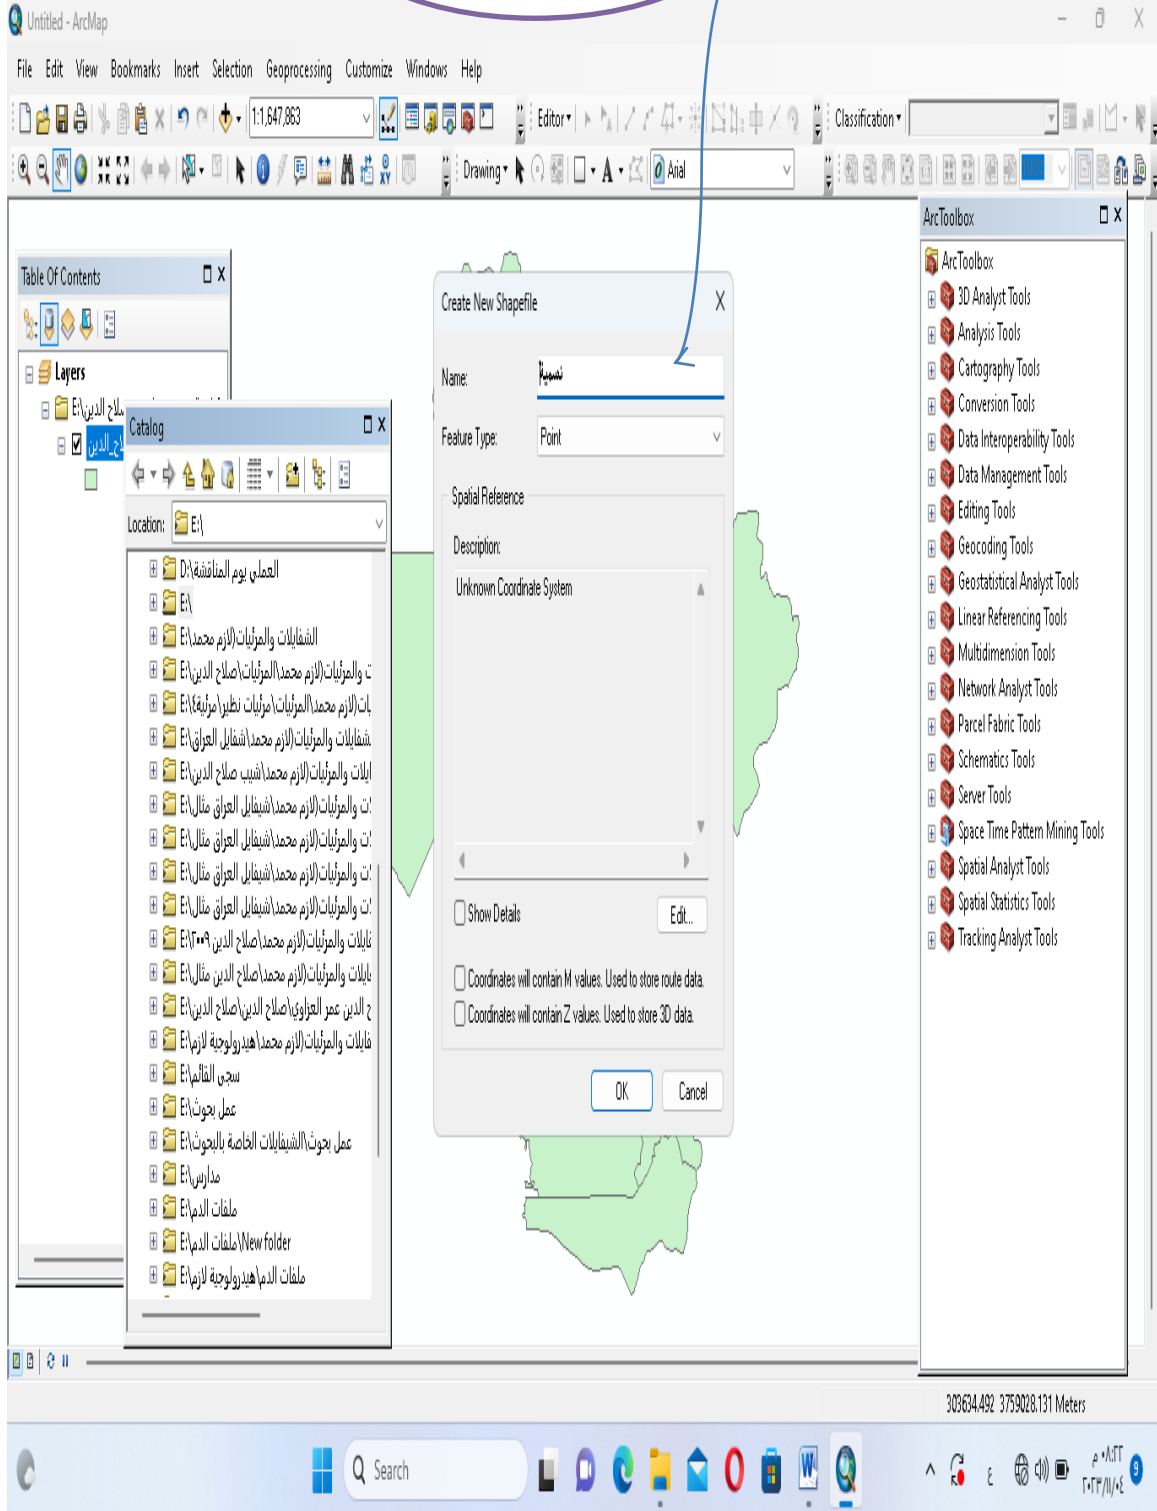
Untitled - ArcMap

File Edit View Bookmarks Insert Selection Geoprocessing Customize Windows Help

1:1,647,863

Editor▾

Classification▾

Drawing▾

Arial

Table Of Contents

Layers

E:\صلاح الدين

صلاح الدين

Catalog

Location: E:\

D:\العملي يوم المناقشة
E:\
E:\الشفاليات والمرئيات\لازم محمد
E:\والمرئيات\لازم محمد\المرئيات\صلاح الدين
E:\لازم محمد\المرئيات\مرئيات نظير\مرئية(٤)
E:\شفاليات والمرئيات\لازم محمد\شفايل العراق
E:\ايلات والمرئيات\لازم محمد\شبيب صلاح الدين
E:\والمرئيات\لازم محمد\شيفايل العراق مثال
E:\والمرئيات\لازم محمد\شيفايل العراق مثال
E:\والمرئيات\لازم محمد\شيفايل العراق مثال
E:\والمرئيات\لازم محمد\شيفايل العراق مثال
E:\فايلات والمرئيات\لازم محمد\صلاح الدين ٢٠٠٩
E:\بايلات والمرئيات\لازم محمد\صلاح الدين مثال
E:\الدين عمر العزاوي\صلاح الدين\صلاح الدين
E:\فايلات والمرئيات\لازم محمد\هيدرولوجية لازم
E:\سجى القائم
E:\عمل بحوث
E:\عمل بحوث الشيفايلات الخاصة بالبحوث
E:\مدارس
E:\ملفات الدرا
E:\ملفات الدرا\New folder
E:\ملفات الدرا\هيدرولوجية لازم

Create New Shapefile

Name: نسيم

Feature Type: Point

Spatial Reference

Description:

Unknown Coordinate System

Show Details

Edit...

Coordinates will contain M values. Used to store route data.

Coordinates will contain Z values. Used to store 3D data.

OK

Cancel

ArcToolbox

ArcToolbox
3D Analyst Tools
Analysis Tools
Cartography Tools
Conversion Tools
Data Interoperability Tools
Data Management Tools
Editing Tools
Geocoding Tools
Geostatistical Analyst Tools
Linear Referencing Tools
Multidimension Tools
Network Analyst Tools
Parcel Fabric Tools
Schematics Tools
Server Tools
Space Time Pattern Mining Tools
Spatial Analyst Tools
Spatial Statistics Tools
Tracking Analyst Tools

303634.492 3759028.131 Meters

Search

ع

٠٨:٢٢ م
٢٠٢٣/١١/٠٤